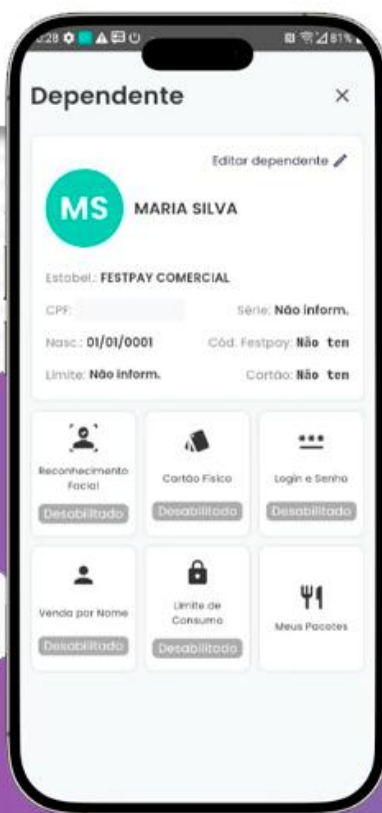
4:28 81%

Dependente ×

Editar dependente

MS MARIA SILVA

Estabel.: FESTPAY COMERCIAL

CPF:

Série: Não inform.

Nasc.: 01/01/0001

Cód. Festpay: Não tem

Limite: Não inform.

Cartão: Não tem

Reconhecimento Facial
Desabilitado

Cartão Físico
Desabilitado

Login e Senha
Desabilitado

Venda por Nome
Desabilitado

Limite de Consumo
Desabilitado

Meus Pacotes